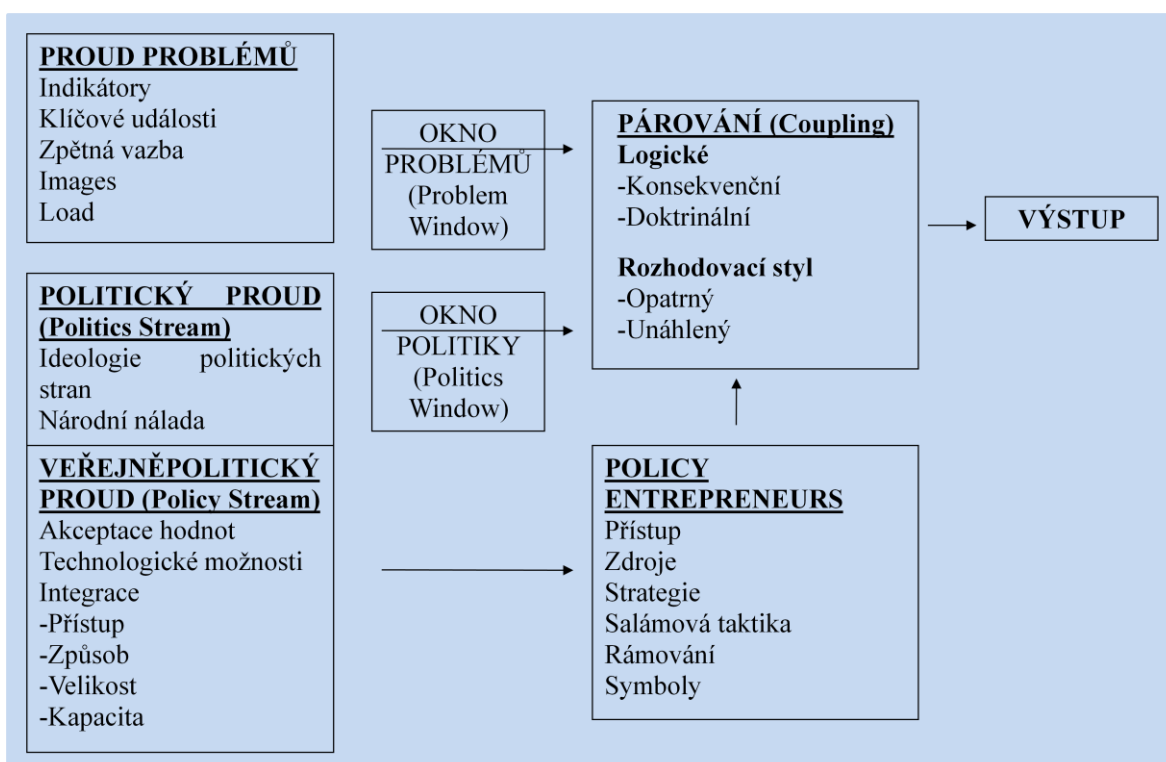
PROUD PROBLÉMŮ
Indikátory
Klíčové události
Zpětná vazba
Images
Load

POLITICKÝ PROUD (Politics Stream)
Ideologie politických stran
Národní nálada

VEŘEJNĚPOLITICKÝ PROUD (Policy Stream)
Akceptace hodnot
Technologické možnosti
Integrace
-Přístup
-Způsob
-Velikost
-Kapacita

OKNO PROBLÉMŮ (Problem Window)

OKNO POLITIKY (Politics Window)

PÁROVÁNÍ (Coupling)
Logické
-Konsekvenční
-Doktrinální

Rozhodovací styl
-Opatrný
-Unáhlený

VÝSTUP

POLICY ENTREPRENEURS
Přístup
Zdroje
Strategie
Salámová taktika
Rámování
Symboly